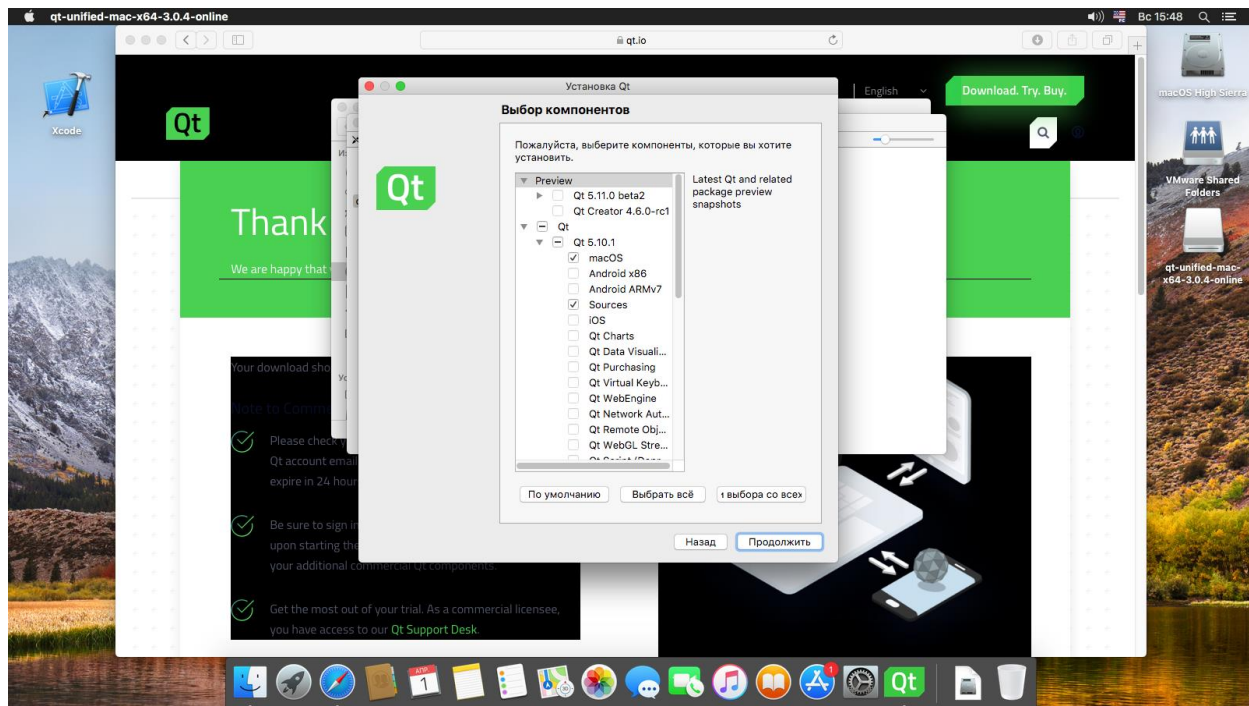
qt-unified-mac-x64-3.0.4-online

Вс 15:48

qt.io

English

Download. Try. Buy.

Qt

Xcode

macOS High Sierra

VMware Shared Folders

qt-unified-mac-x64-3.0.4-online

Thank

We are happy that

Your download sho

Note to Comme

Please check y Qt account emai expire in 24 hour

Be sure to sign in upon starting the your additional commercial Qt components.

Get the most out of your trial. As a commercial licensee, you have access to our Qt Support Desk.

Установка Qt

Выбор компонентов

Пожалуйста, выберите компоненты, которые вы хотите установить.

Preview
Qt 5.11.0 beta2
Qt Creator 4.6.0-rc1
Qt
Qt 5.10.1
macOS
Android x86
Android ARMv7
Sources
iOS
Qt Charts
Qt Data Visuali...
Qt Purchasing
Qt Virtual Keyb...
Qt WebEngine
Qt Network Aut...
Qt Remote Obj...
Qt WebGL Stre...

Latest Qt and related package preview snapshots

По умолчанию

Выбрать всё

ı выбора со всеx

Назад

Продолжить

АПР
1